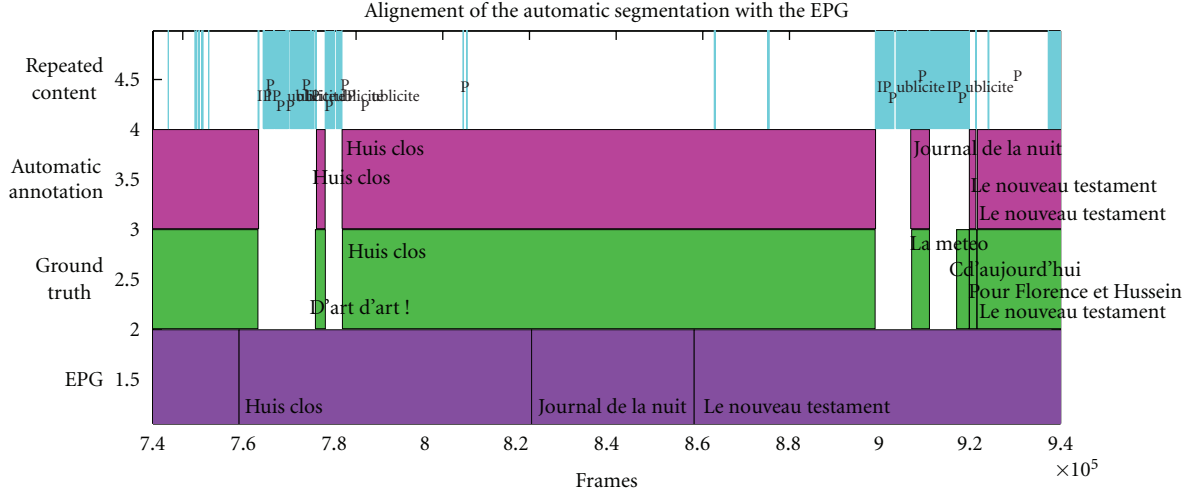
Alignement of the automatic segmentation with the EPG

Repeated content

Automatic annotation

Ground truth

EPG

4.5
4
3.5
3
2.5
2
1.5

IP P P ublicite IP P ublicite P ublicite P P ublicite P

IP P ublicite P IP P ublicite P

Huis clos
Huis clos
Journal de la nuit
Le nouveau testament
Le nouveau testament

Huis clos
D'art d'art !
La meteo
Cd'aujourd'hui
Pour Florence et Hussein
Le nouveau testament

Huis clos
Journal de la nuit
Le nouveau testament

7.4 7.6 7.8 8 8.2 8.4 8.6 8.8 9 9.2 9.4
$\times 10^5$

Frames